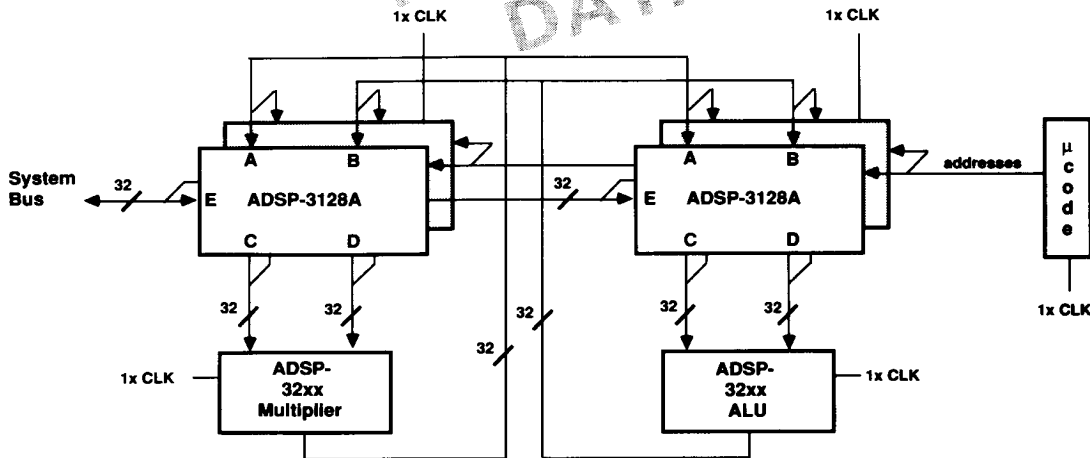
DATA

1x CLK

1x CLK

System Bus

32

A

B

E

ADSP-3128A

C

D

32

A

B

E

ADSP-3128A

C

D

addresses

μ
c
o
d
e

1x CLK

32

32

32

32

32

32

1x CLK

ADSP-32xx Multiplier

ADSP-32xx ALU

1x CLK